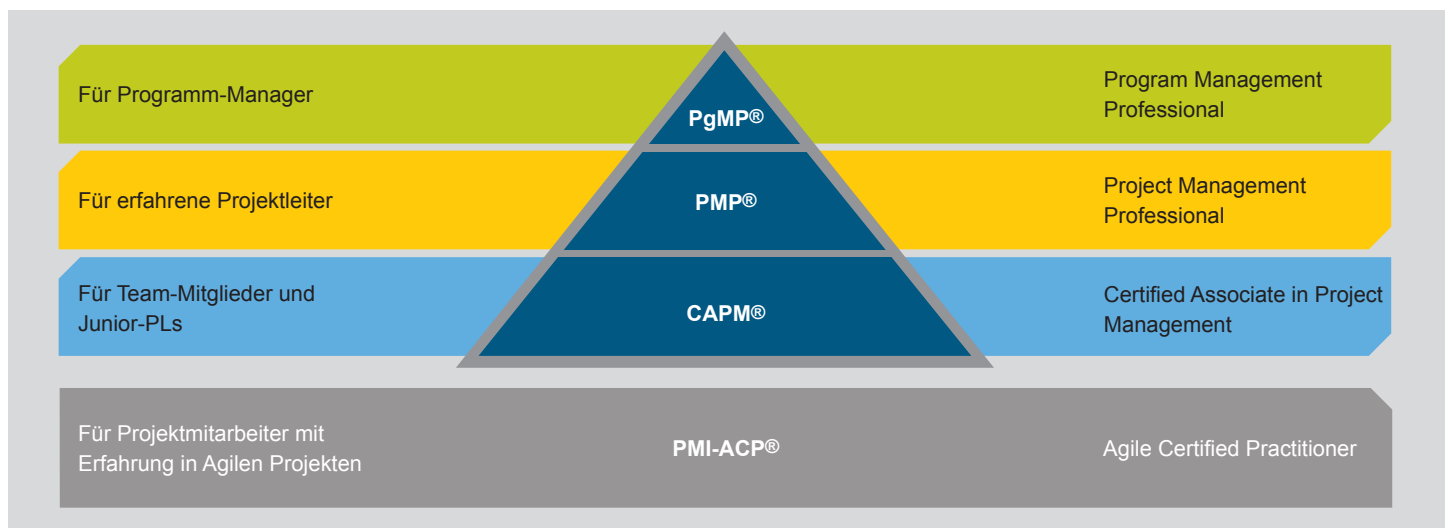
Für Programm-Manager

PgMP®

Program Management Professional

Für erfahrene Projektleiter

PMP®

Project Management Professional

Für Team-Mitglieder und Junior-PLs

CAPM®

Certified Associate in Project Management

Für Projektmitarbeiter mit Erfahrung in Agilen Projekten

PMI-ACP®

Agile Certified Practitioner